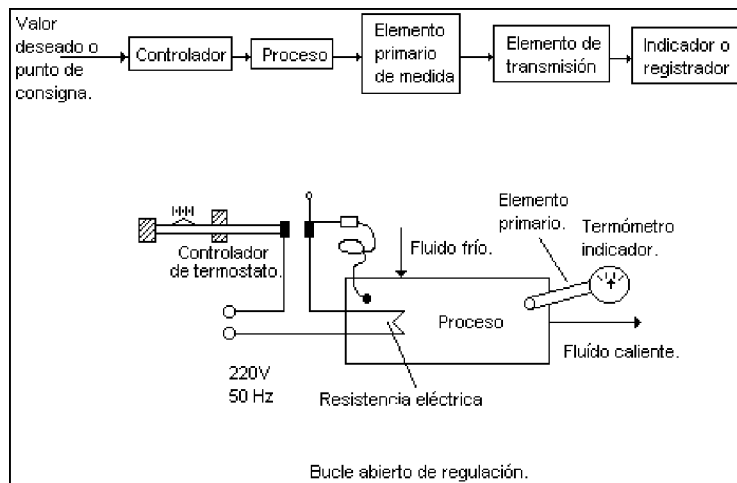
Valor deseado o punto de consigna.

Controlador

Proceso

Elemento primario de medida

Elemento de transmisión

Indicador o registrador

Elemento primario.

Termómetro indicador.

Fluido frío.

Controlador de termostato.

Proceso

Fluído caliente.

220V
50 Hz

Resistencia eléctrica

Bucle abierto de regulación.